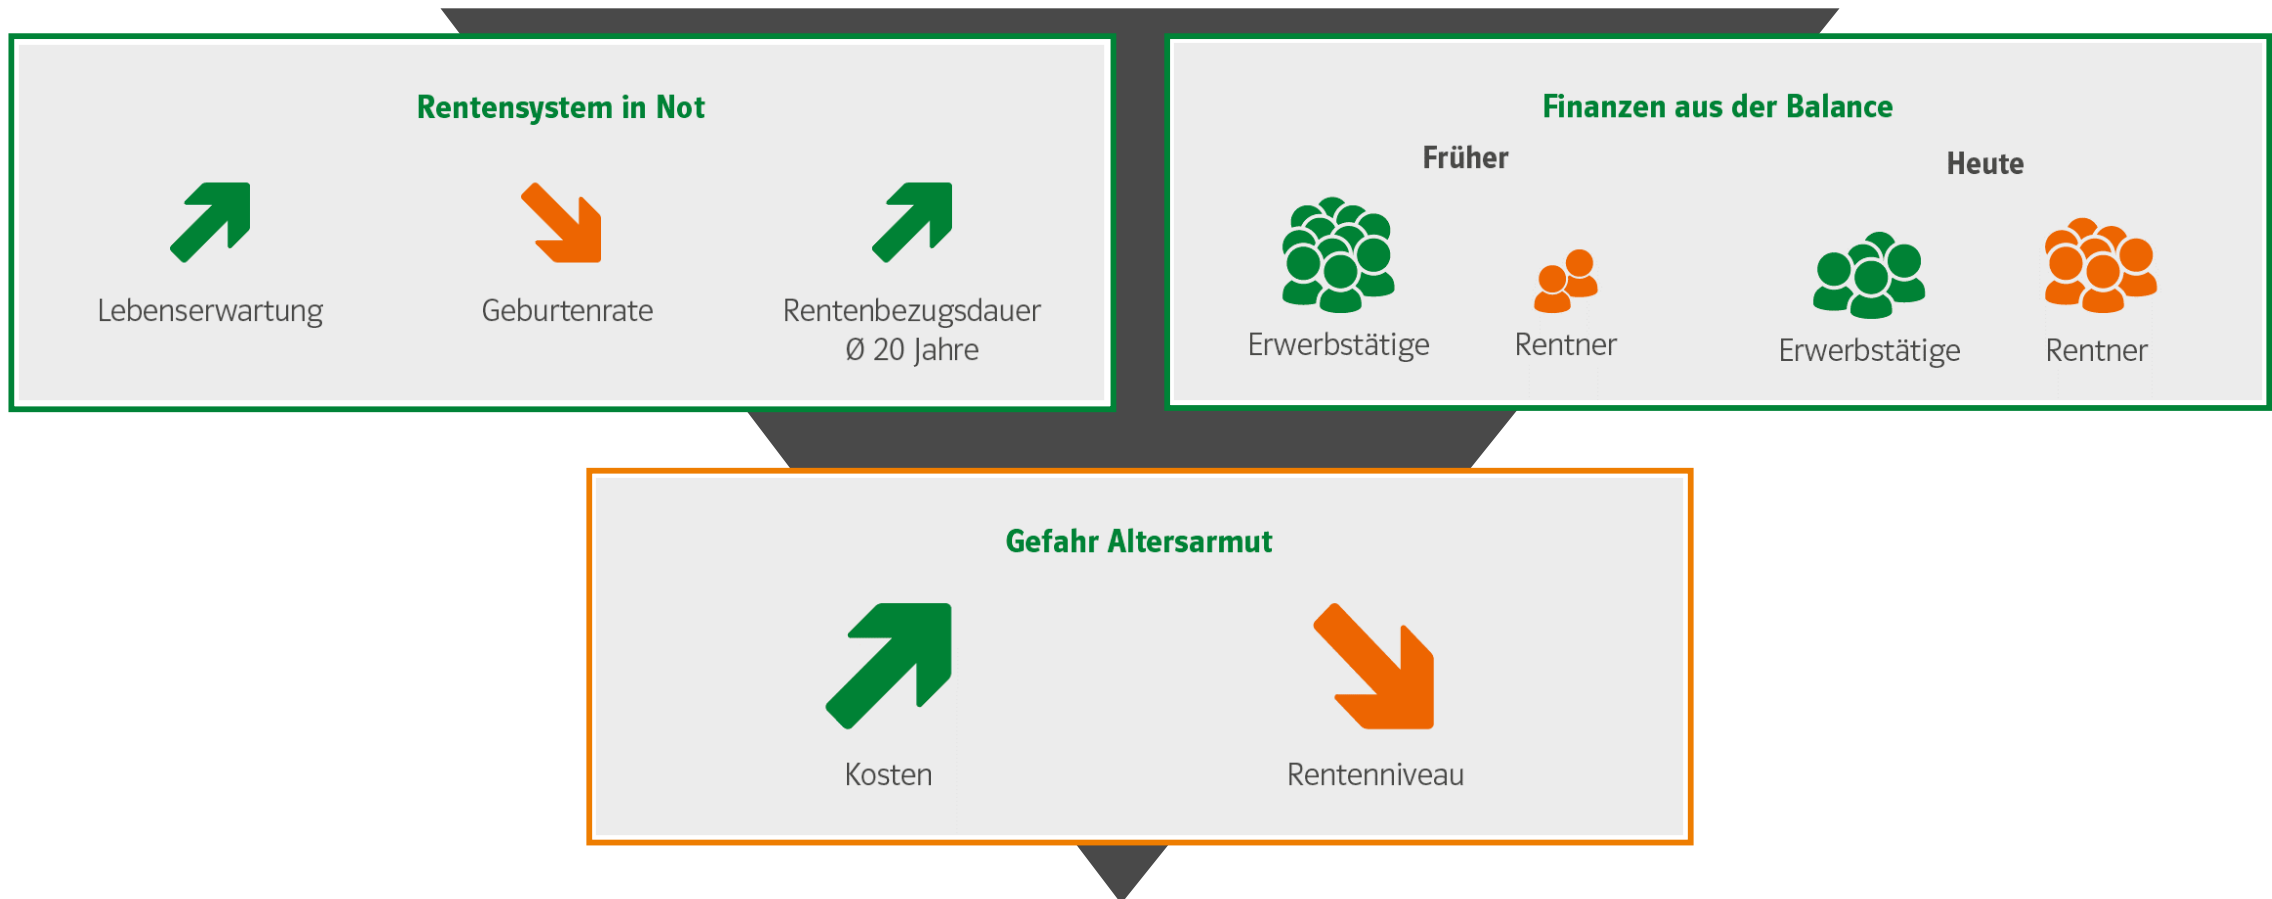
Rentensystem in Not

Lebenserwartung

Geburtenrate

Rentenbezugsdauer
Ø 20 Jahre

Finanzen aus der Balance

Früher

Erwerbstätige

Rentner

Heute

Erwerbstätige

Rentner

Gefahr Altersarmut

Kosten

Rentenniveau